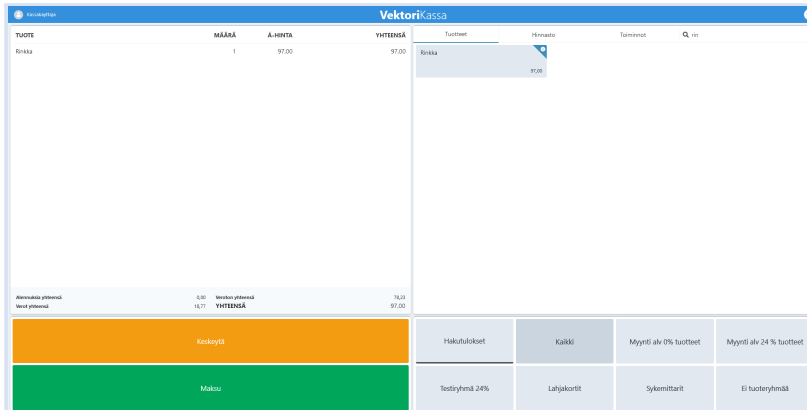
Kassakäyttäjä

VektoriKassa

| TUOTE | MÄÄRÄ | À-HINTA | YHTEENSÄ |
|---|---|---|---|
| Rinkka | 1 | 97,00 | 97,00 |

Alennuksia yhteensä 0,00 Veroton yhteensä 78,23
Verot yhteensä 18,77 YHTEENSÄ 97,00

Tuotteet Hinnasto Toiminnot rin

Rinkka
97,00

Keskeytä

Maksu

Hakutulokset

Kaikki

Myynti alv 0% tuotteet

Myynti alv 24 % tuotteet

Testiryhmä 24%

Lahjakortit

Sykemittarit

Ei tuoteryhmää